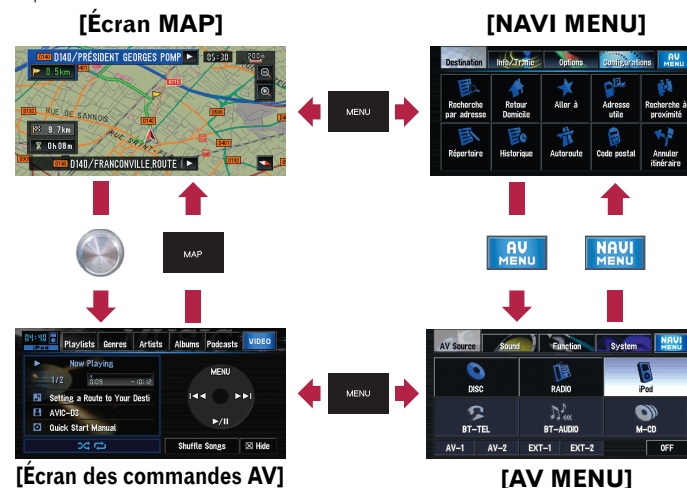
[Écran MAP]

D140/PRÉSIDENT GEORGES POMP 05:30 200m

0.5km

RUE DE SANNOIS

9.7km

0h08m

D140/FRANCONVILLE.ROUTE

MENU

[NAVI MENU]

Destination Info/Trafic Options Configurations AV MENU

Recherche par adresse

Retour Domicile

Aller à

Adresse utile

Recherche à proximité

Répertoire

Historique

Autoroute

Code postal

Annuler itinéraire

MAP

AV MENU

NAVI MENU

04:40 Playlists Genres Artists Albums Podcasts VIDEO

Now Playing

1/2

Setting a Route to Your Desti

AVIC-D3

Quick Start Manual

MENU

Shuffle Songs Hide

MENU

AV Source Sound Function System NAVI MENU

DISC

RADIO

iPod

BT-TEL

BT-AUDIO

M-CD

AV-1 AV-2 EXT-1 EXT-2 OFF

[Écran des commandes AV]

[AV MENU]